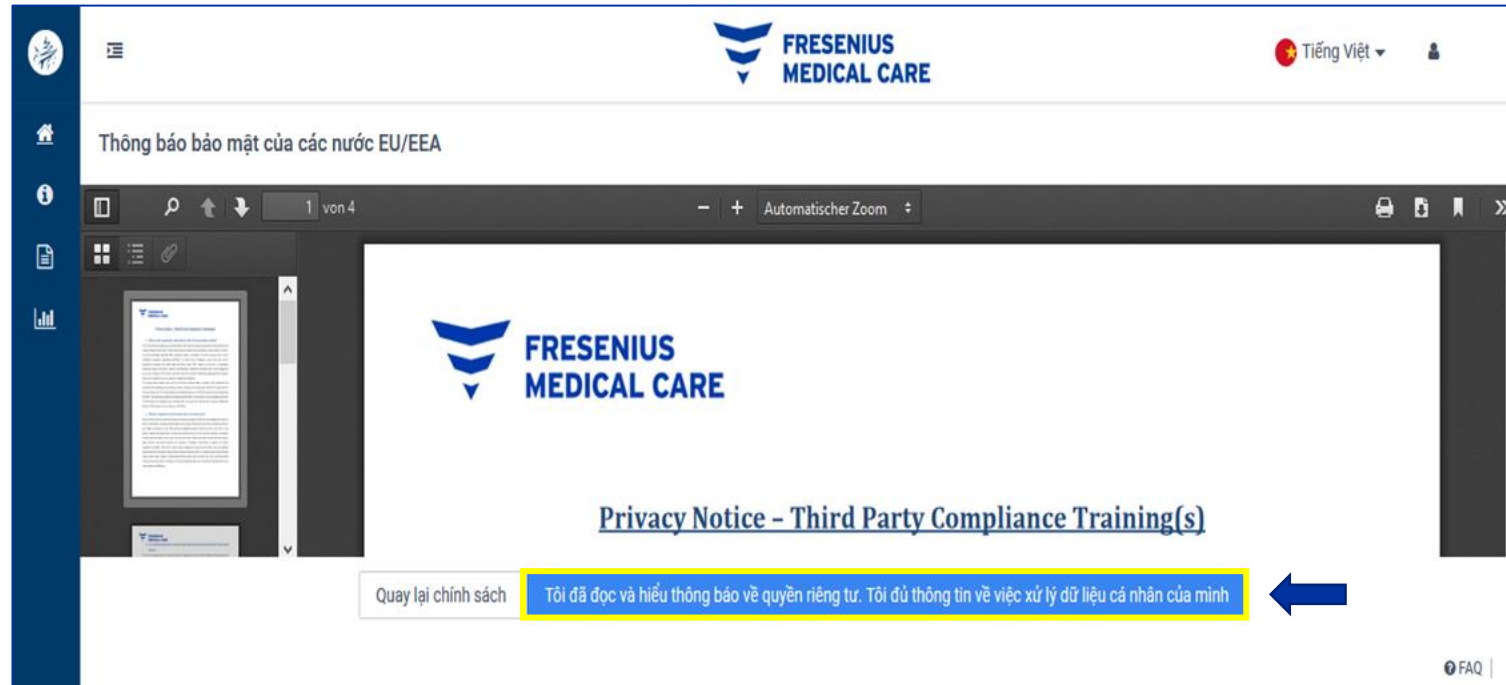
FRESENIUS MEDICAL CARE

Tiếng Việt

Thông báo bảo mật của các nước EU/EEA

1 von 4

Automatischer Zoom

FRESENIUS MEDICAL CARE

Privacy Notice – Third Party Compliance Training(s)

Quay lại chính sách

Tôi đã đọc và hiểu thông báo về quyền riêng tư. Tôi đủ thông tin về việc xử lý dữ liệu cá nhân của mình

FAQ